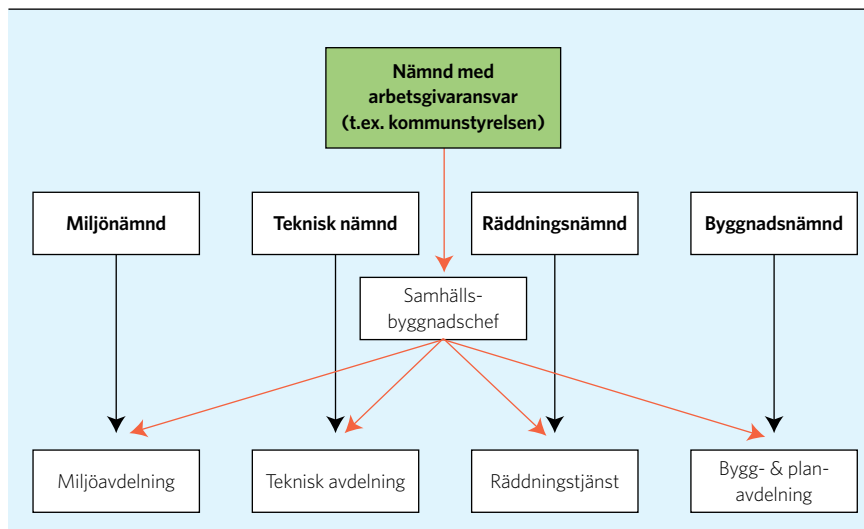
Nämnd med arbetsgivaransvar (t.ex. kommunstyrelsen)

Miljönämnd

Teknisk nämnd

Räddningsnämnd

Byggnadsnämnd

Samhällsbyggnadschef

Miljöavdelning

Teknisk avdelning

Räddningstjänst

Bygg- & planavdelning